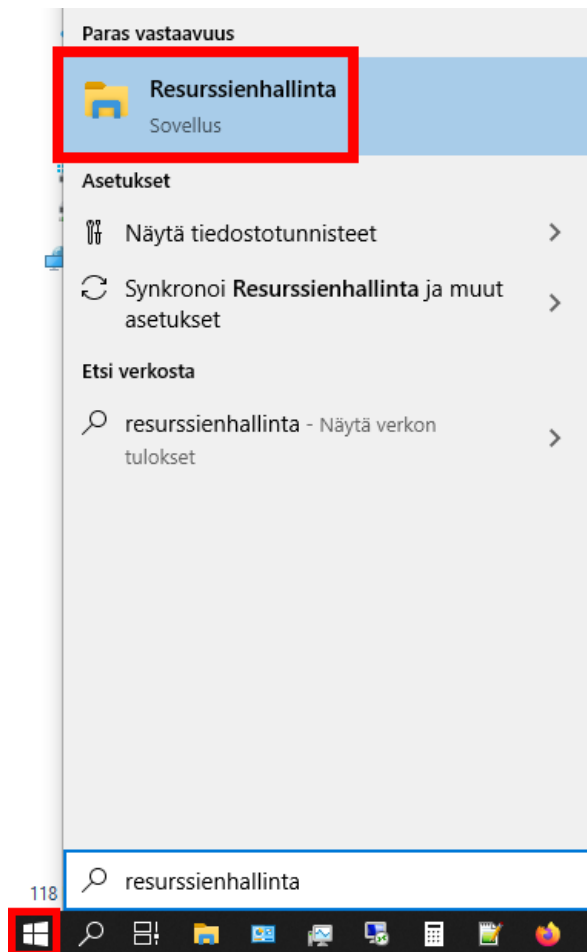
Paras vastaavuus

Resurssienhallinta
Sovellus

Asetukset

Näytä tiedostotunnisteet

Synkronoi Resurssienhallinta ja muut asetukset

Etsi verkosta

resurssienhallinta - Näytä verkon tulokset

118

resurssienhallinta